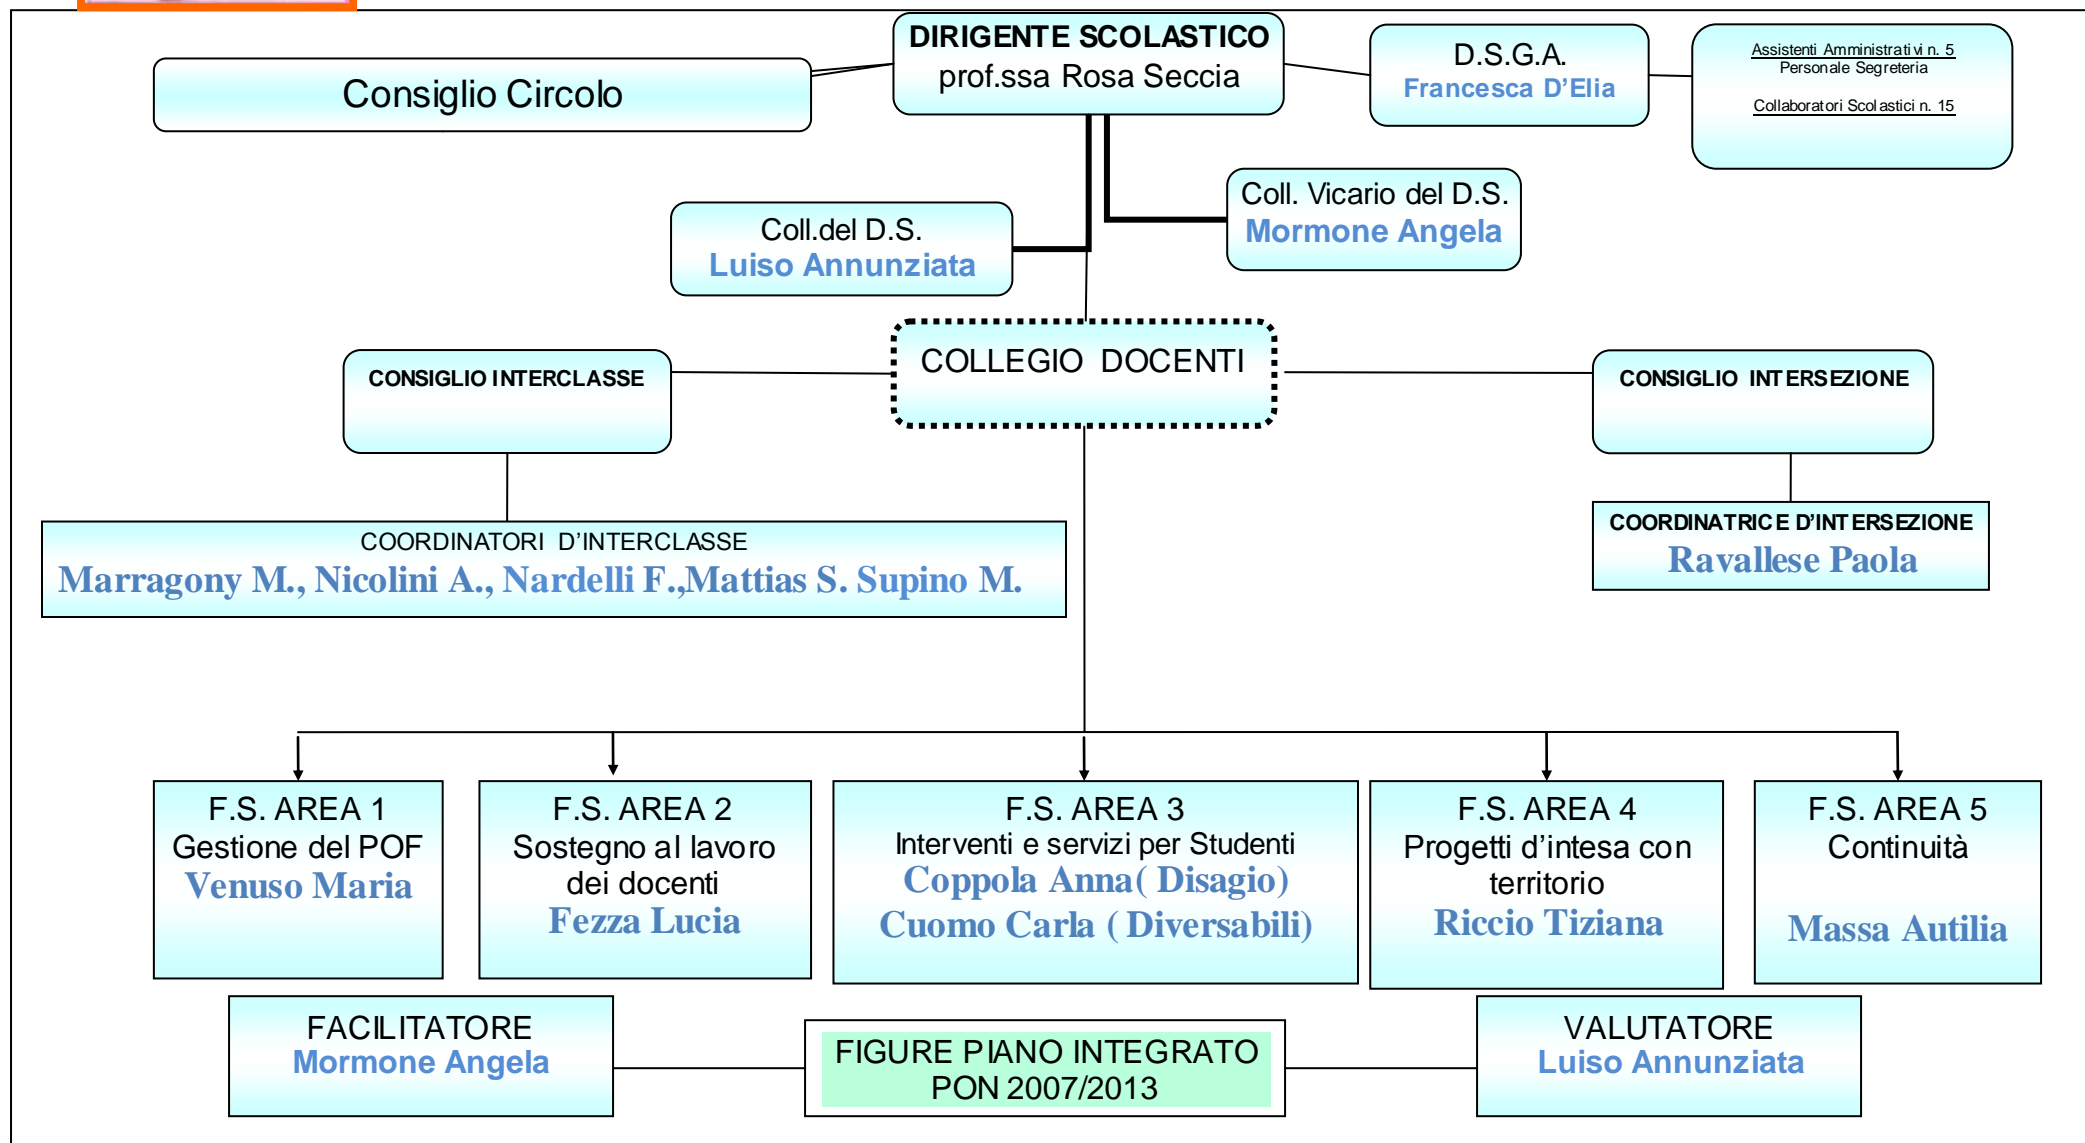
Consiglio Circolo

DIRIGENTE SCOLASTICO
prof.ssa Rosa Seccia

D.S.G.A.
Francesca D'Elia

Assistenti Amministrativi n. 5
Personale Segreteria

Collaboratori Scolastici n. 15

Coll. Vicario del D.S.
Mormone Angela

Coll.del D.S.
Luiso Annunziata

CONSIGLIO INTERCLASSE

COLLEGIO DOCENTI

CONSIGLIO INTERSEZIONE

COORDINATORI D'INTERCLASSE
Marragony M., Nicolini A., Nardelli F.,Mattias S. Supino M.

COORDINATRICE D'INTERSEZIONE
Ravallese Paola

F.S. AREA 1
Gestione del POF
Venuso Maria

F.S. AREA 2
Sostegno al lavoro dei docenti
Fezza Lucia

F.S. AREA 3
Interventi e servizi per Studenti
Coppola Anna( Disagio)
Cuomo Carla ( Diversabili)

F.S. AREA 4
Progetti d'intesa con territorio
Riccio Tiziana

F.S. AREA 5
Continuità
Massa Autilia

FACILITATORE
Mormone Angela

FIGURE PIANO INTEGRATO
PON 2007/2013

VALUTATORE
Luiso Annunziata